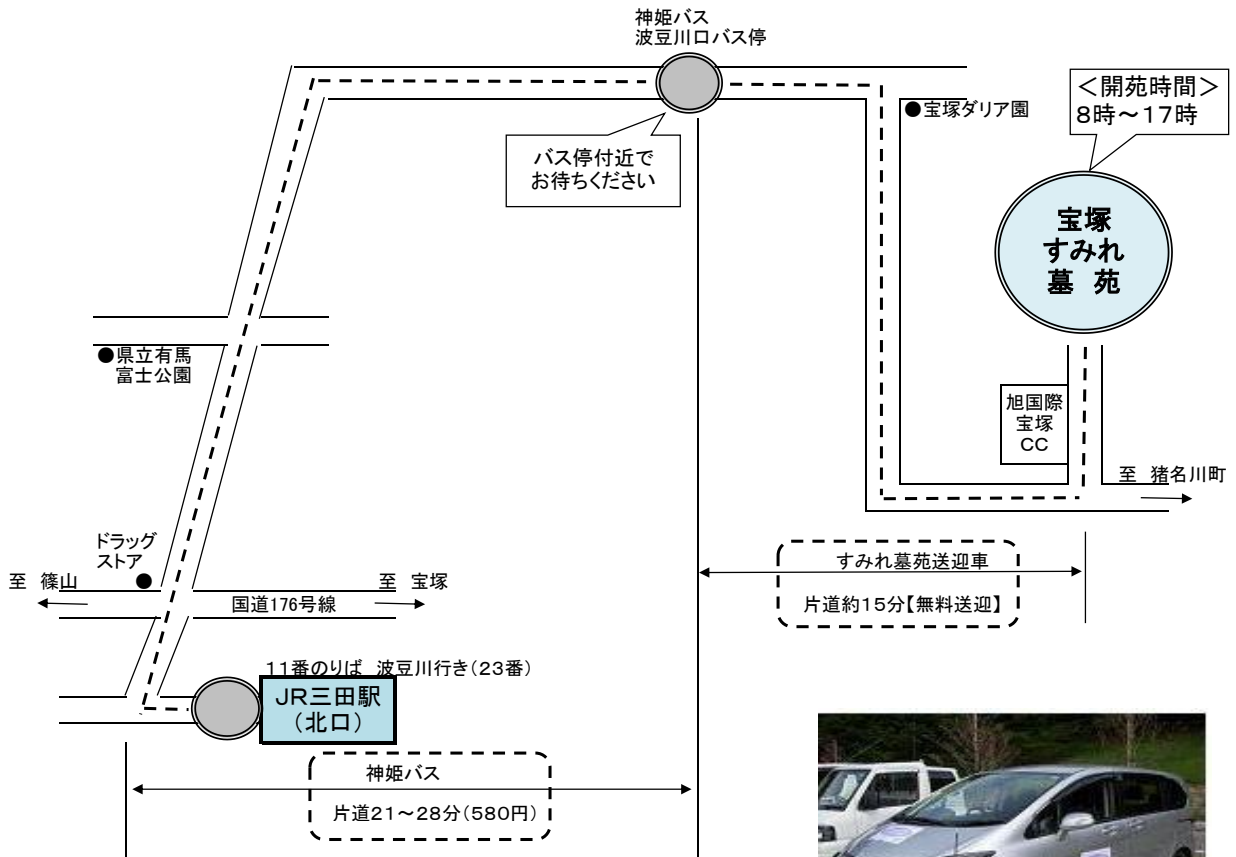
神姫バス
波豆川口バス停

<開苑時間>
8時～17時

●宝塚ダリア園

バス停付近で
お待ちください

宝塚
すみれ
墓 苑

●県立有馬
富士公園

旭国際
宝塚
CC

至 猪名川町

ドラッグ
ストア

至 篠山

至 宝塚

国道176号線

すみれ墓苑送迎車

片道約15分【無料送迎】

11番のりば 波豆川行き(23番)

JR三田駅
(北口)

神姫バス

片道21～28分(580円)